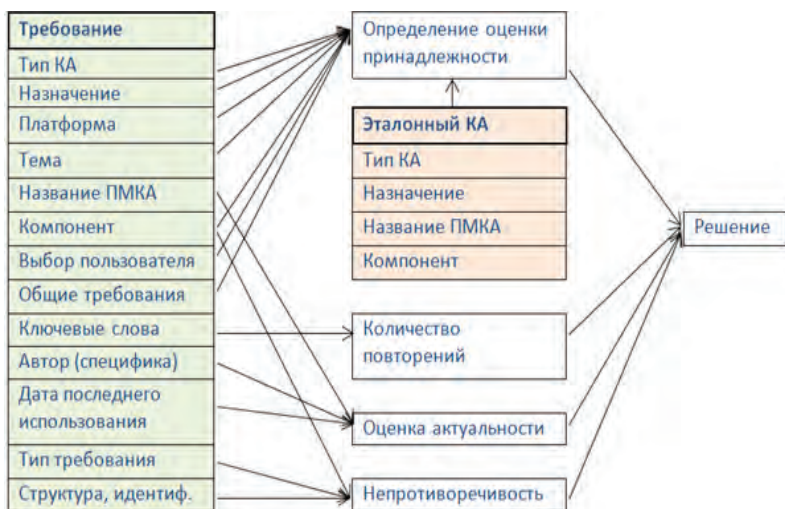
Требование
Тип КА
Назначение
Платформа
Тема
Название ПМКА
Компонент
Выбор пользователя
Общие требования
Ключевые слова
Автор (специфика)
Дата последнего использования
Тип требования
Структура, идентиф.

Определение оценки принадлежности

Эталонный КА
Тип КА
Назначение
Название ПМКА
Компонент

Количество повторений

Оценка актуальности

Непротиворечивость

Решение